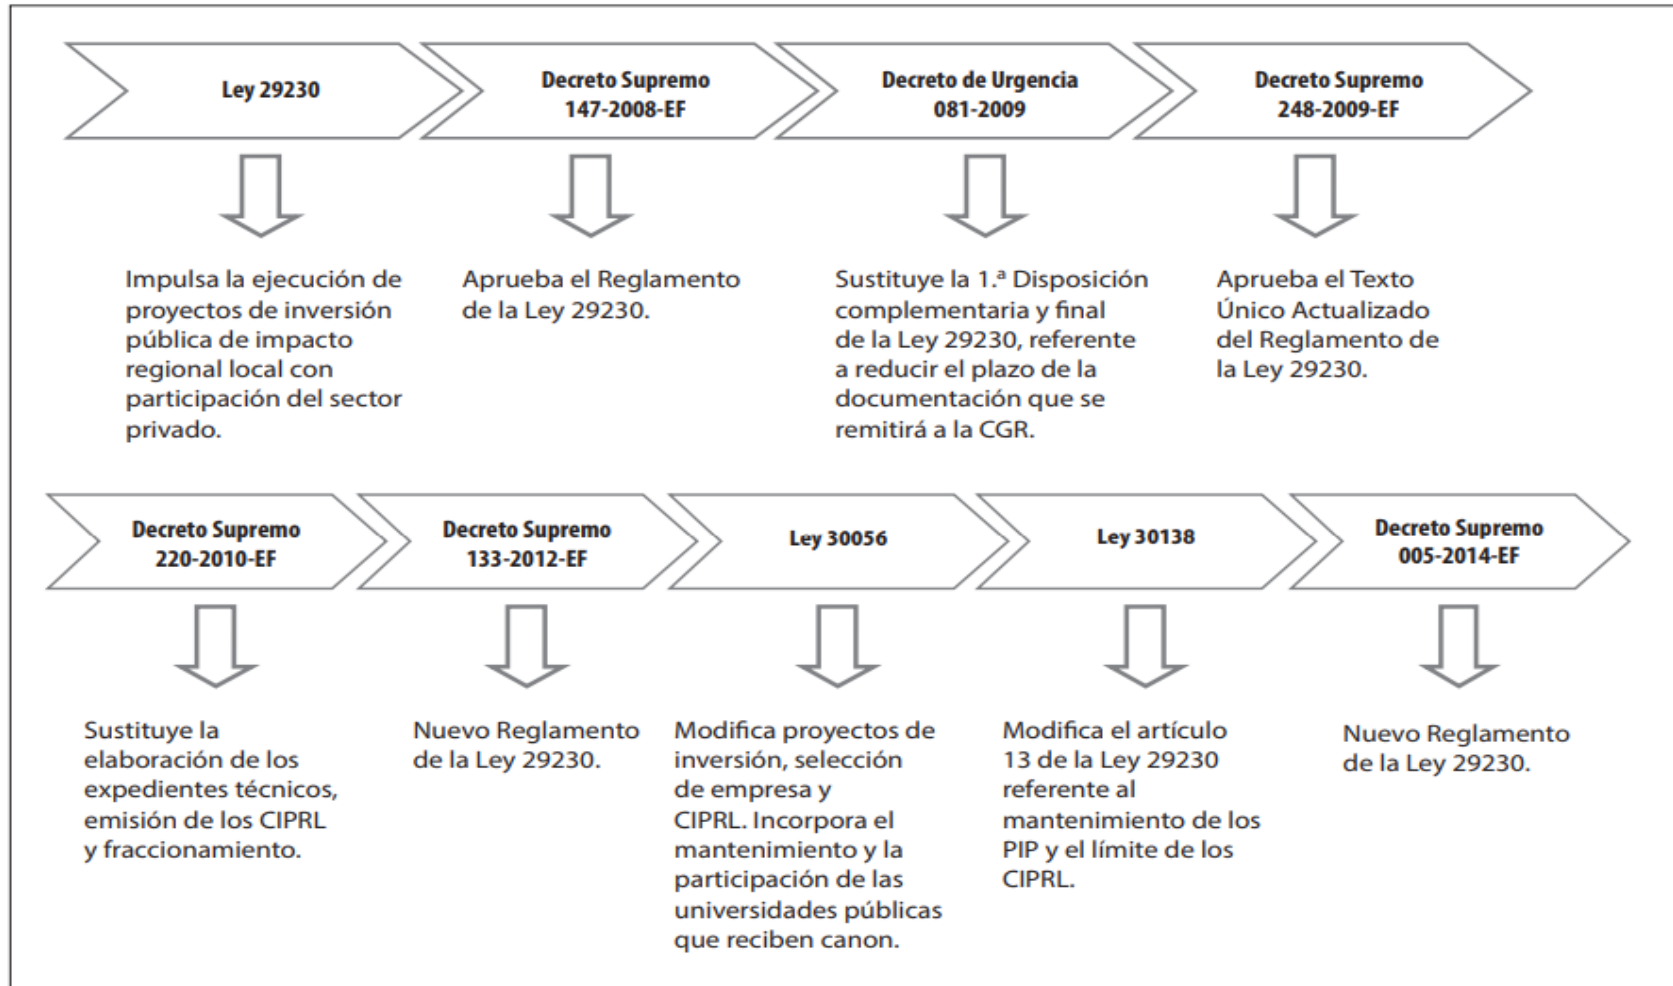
Ley 29230

Decreto Supremo 147-2008-EF

Decreto de Urgencia 081-2009

Decreto Supremo 248-2009-EF

Impulsa la ejecución de proyectos de inversión pública de impacto regional local con participación del sector privado.

Aprueba el Reglamento de la Ley 29230.

Sustituye la 1.ª Disposición complementaria y final de la Ley 29230, referente a reducir el plazo de la documentación que se remitirá a la CGR.

Aprueba el Texto Único Actualizado del Reglamento de la Ley 29230.

Decreto Supremo 220-2010-EF

Decreto Supremo 133-2012-EF

Ley 30056

Ley 30138

Decreto Supremo 005-2014-EF

Sustituye la elaboración de los expedientes técnicos, emisión de los CIPRL y fraccionamiento.

Nuevo Reglamento de la Ley 29230.

Modifica proyectos de inversión, selección de empresa y CIPRL. Incorpora el mantenimiento y la participación de las universidades públicas que reciben canon.

Modifica el artículo 13 de la Ley 29230 referente al mantenimiento de los PIP y el límite de los CIPRL.

Nuevo Reglamento de la Ley 29230.